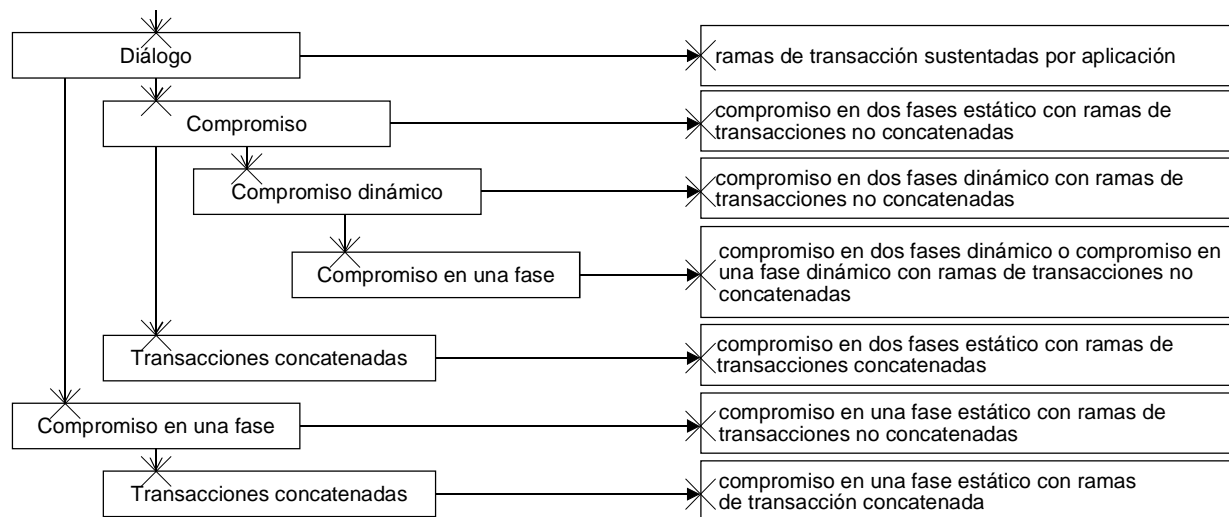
Diálogo

ramas de transacción sustentadas por aplicación

Compromiso

compromiso en dos fases estático con ramas de transacciones no concatenadas

Compromiso dinámico

compromiso en dos fases dinámico con ramas de transacciones no concatenadas

Compromiso en una fase

compromiso en dos fases dinámico o compromiso en una fase dinámico con ramas de transacciones no concatenadas

Transacciones concatenadas

compromiso en dos fases estático con ramas de transacciones concatenadas

Compromiso en una fase

compromiso en una fase estático con ramas de transacciones no concatenadas

Transacciones concatenadas

compromiso en una fase estático con ramas de transacción concatenada